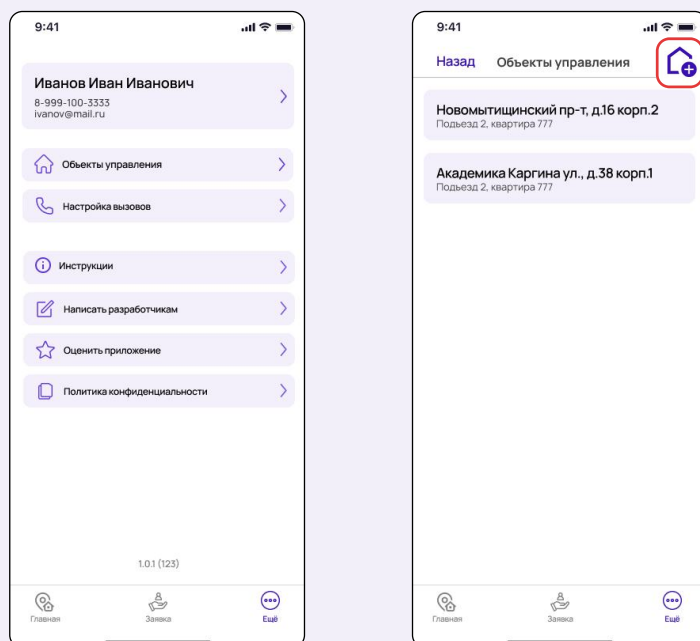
9:41

Иванов Иван Иванович
8-999-100-3333
ivanov@mail.ru

Объекты управления

Настройка вызовов

Инструкции

Написать разработчикам

Оценить приложение

Политика конфиденциальности

1.0.1 (123)

Главная
Заявка
Ещё

9:41

Назад
Объекты управления

Новомытищинский пр-т, д.16 корп.2
Подъезд 2, квартира 777

Академика Каргина ул., д.38 корп.1
Подъезд 2, квартира 777

Главная
Заявка
Ещё